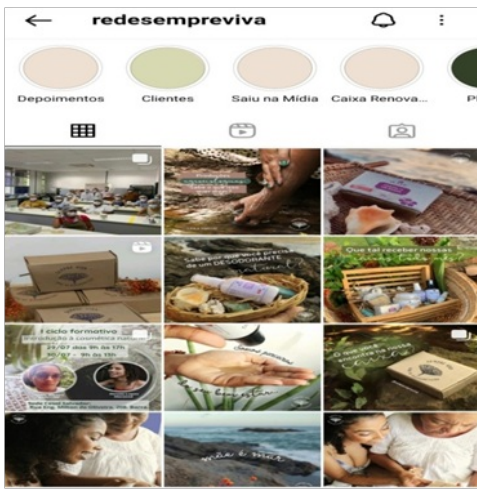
redesempreviva

Depoimentos
Clientes
Saiu na Mídia
Caixa Renova...
P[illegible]

Sabe por que você precisa de um DESODORANTE

Que tal receber nossas

I ciclo formativo
Introdução à cosmética natural
29/07 das 9h às 17h
30/07 - 9h às 12h